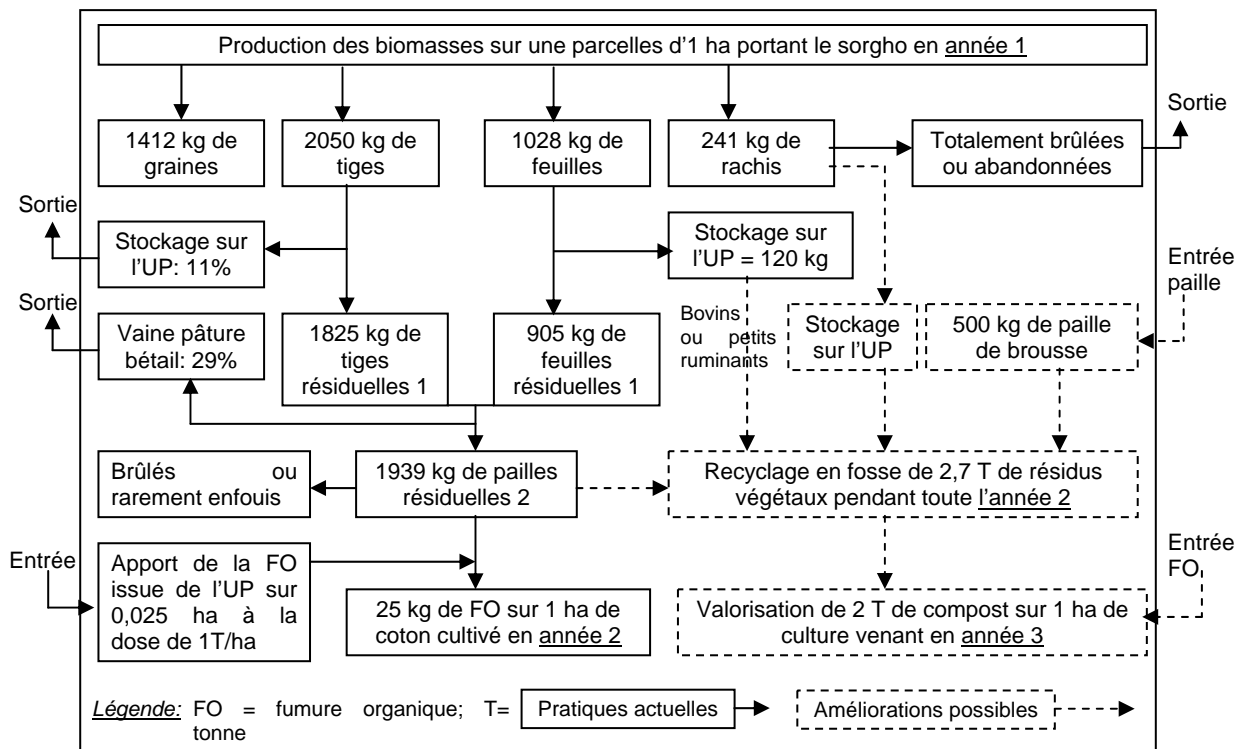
Production des biomasses sur une parcelles d'1 ha portant le sorgho en année 1

1412 kg de graines

2050 kg de tiges

1028 kg de feuilles

241 kg de rachis

Totalement brûlées ou abandonnées

Sortie

Sortie

Stockage sur l'UP: 11%

Stockage sur l'UP = 120 kg

Entrée paille

Sortie

Vaine pâture bétail: 29%

1825 kg de tiges résiduelles 1

905 kg de feuilles résiduelles 1

Bovins ou petits ruminants

Stockage sur l'UP

500 kg de paille de brousse

Brûlés ou rarement enfouis

1939 kg de pailles résiduelles 2

Recyclage en fosse de 2,7 T de résidus végétaux pendant toute l'année 2

Entrée

Apport de la FO issue de l'UP sur 0,025 ha à la dose de 1T/ha

Entrée FO

25 kg de FO sur 1 ha de coton cultivé en année 2

Valorisation de 2 T de compost sur 1 ha de culture venant en année 3

Légende: FO = fumure organique; T= tonne

Pratiques actuelles

Améliorations possibles